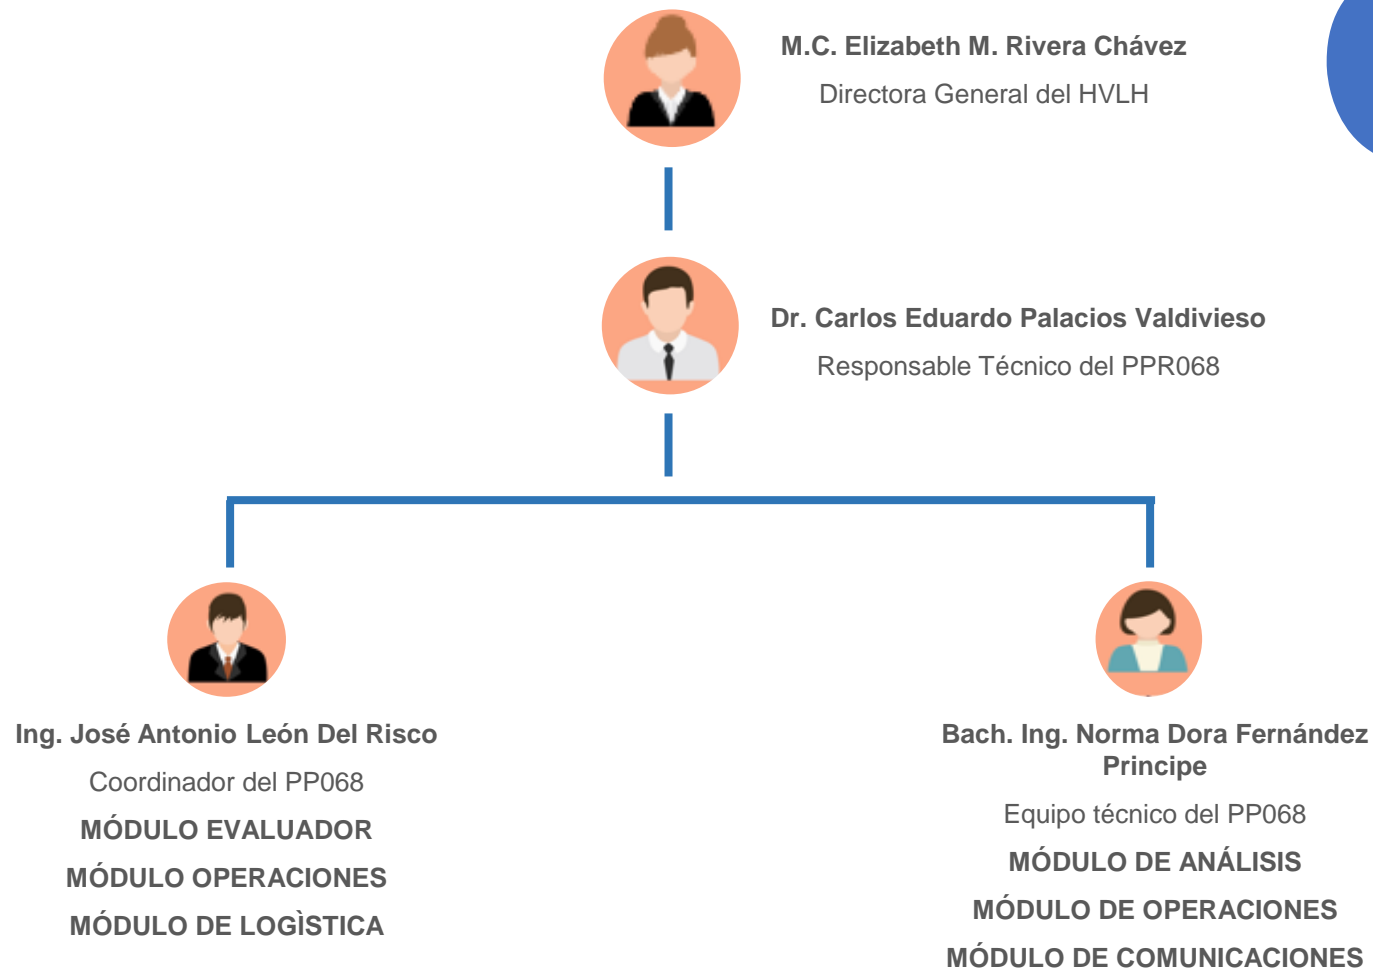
M.C. Elizabeth M. Rivera Chávez
Directora General del HVLH

Dr. Carlos Eduardo Palacios Valdivieso
Responsable Técnico del PPR068

Ing. José Antonio León Del Risco
Coordinador del PP068
MÓDULO EVALUADOR
MÓDULO OPERACIONES
MÓDULO DE LOGÌSTICA

Bach. Ing. Norma Dora Fernández Principe
Equipo técnico del PP068
MÓDULO DE ANÁLISIS
MÓDULO DE OPERACIONES
MÓDULO DE COMUNICACIONES